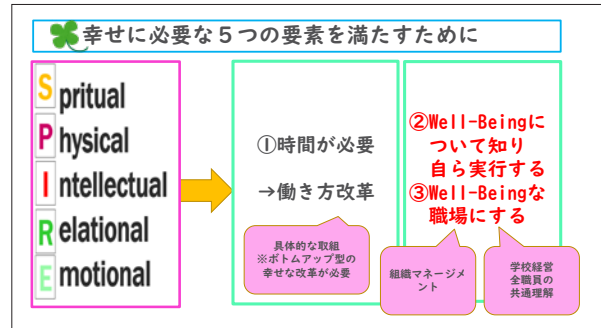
幸せに必要な５つの要素を満たすために

S pritual
P hysical
I ntellectual
R elational
E motional

①時間が必要

→働き方改革

具体的な取組
※ボトムアップ型の幸せな改革が必要

②Well-Beingについて知り自ら実行する
③Well-Beingな職場にする

組織マネージメント

学校経営
全職員の
共通理解